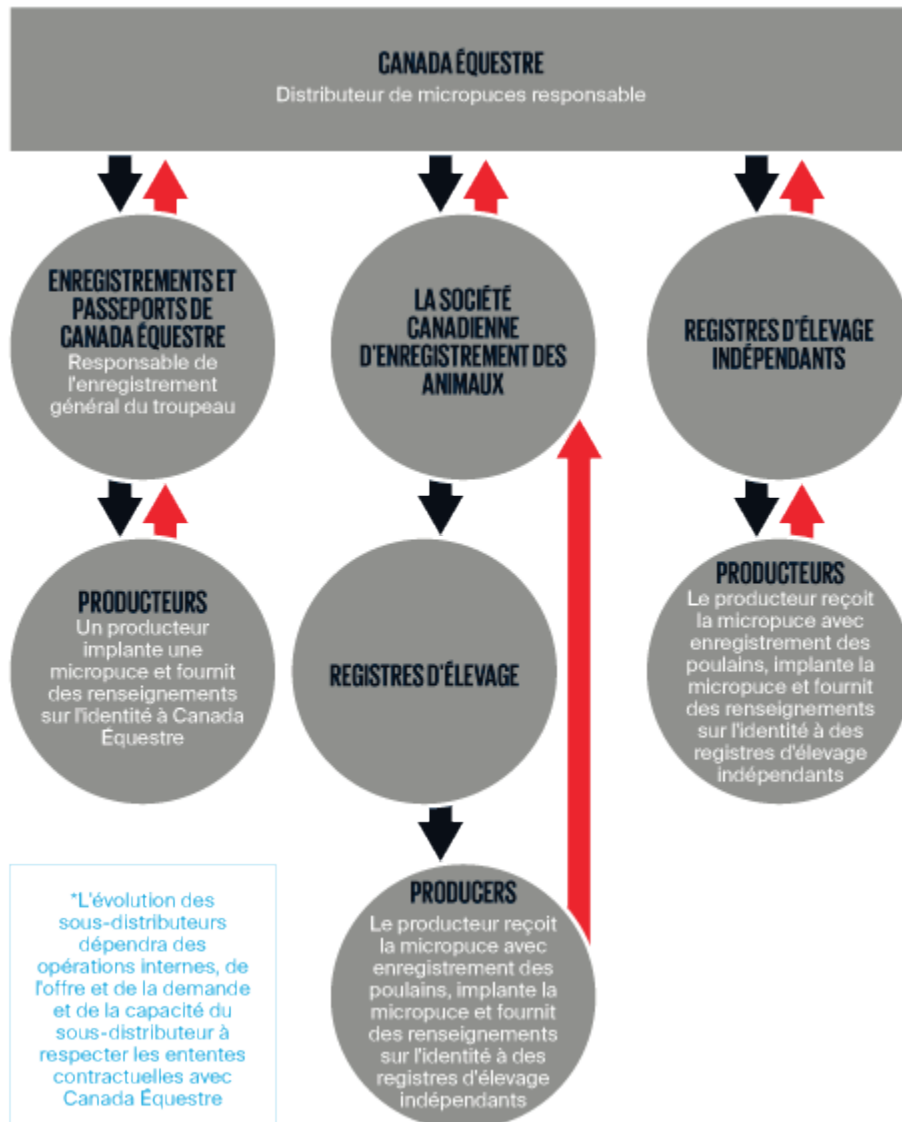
CANADA ÉQUESTRE
Distributeur de micropuces responsable

ENREGISTREMENTS ET PASSEPORTS DE CANADA ÉQUESTRE
Responsable de l'enregistrement général du troupeau

LA SOCIÉTÉ CANADIENNE D'ENREGISTREMENT DES ANIMAUX

REGISTRES D'ÉLEVAGE INDÉPENDANTS

PRODUCTEURS
Un producteur implante une micropuce et fournit des renseignements sur l'identité à Canada Équestre

REGISTRES D'ÉLEVAGE

PRODUCTEURS
Le producteur reçoit la micropuce avec enregistrement des poulains, implante la micropuce et fournit des renseignements sur l'identité à des registres d'élevage indépendants

*L'évolution des sous-distributeurs dépendra des opérations internes, de l'offre et de la demande et de la capacité du sous-distributeur à respecter les ententes contractuelles avec Canada Équestre

PRODUCERS
Le producteur reçoit la micropuce avec enregistrement des poulains, implante la micropuce et fournit des renseignements sur l'identité à des registres d'élevage indépendants